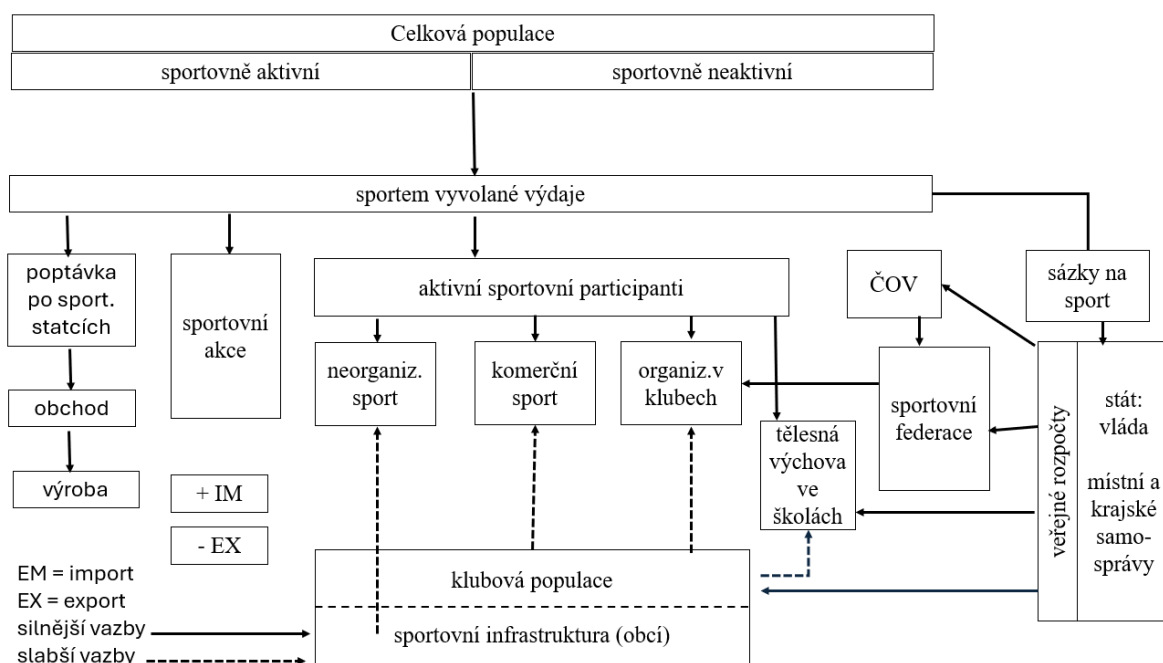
Celková populace

sportovně aktivní

sportovně neaktivní

sportem vyvolané výdaje

poptávka po sport. statcích

sportovní akce

aktivní sportovní participanti

ČOV

sázky na sport

neorganiz. sport

komerční sport

organiz.v klubech

sportovní federace

veřejné rozpočty

stát: vláda

místní a krajské samosprávy

obchod

výroba

+ IM

- EX

tělesná výchova ve školách

klubová populace

sportovní infrastruktura (obcí)

EM = import
EX = export
silnější vazby
slabší vazby